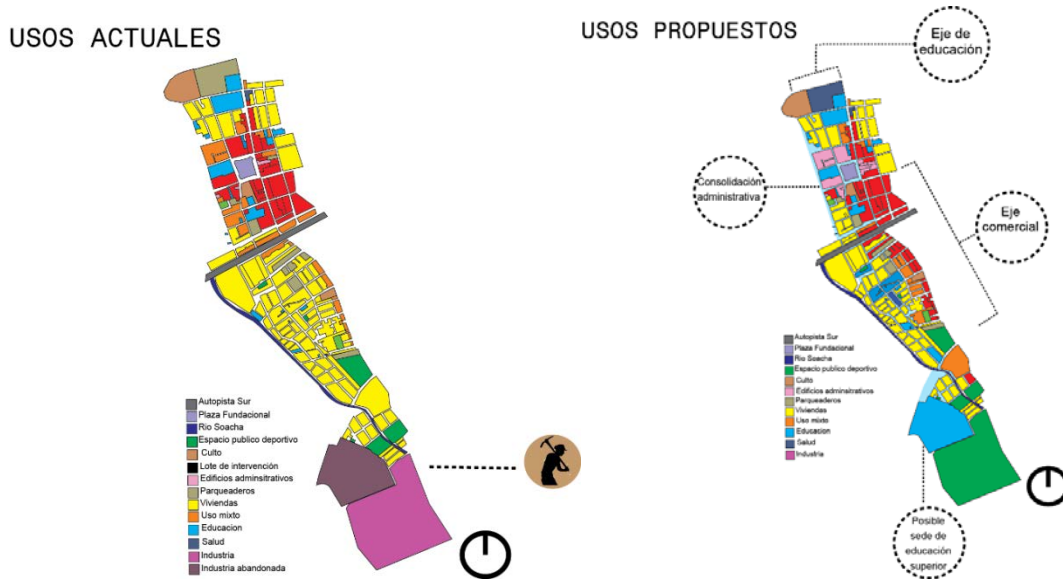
USOS ACTUALES

Autopista Sur
Plaza Fundacional
Rio Soacha
Espacio publico deportivo
Culto
Lote de intervención
Edificios adminsitrativos
Parqueaderos
Viviendas
Uso mixto
Educacion
Salud
Industria
Industria abandonada

USOS PROPUESTOS

Eje de educación

Consolidación administrativa

Eje comercial

Autopista Sur
Plaza Fundacional
Rio Soacha
Espacio publico deportivo
Culto
Edificios administrativos
Parqueaderos
Viviendas
Uso mixto
Educacion
Salud
Industria

Posible sede de educación superior